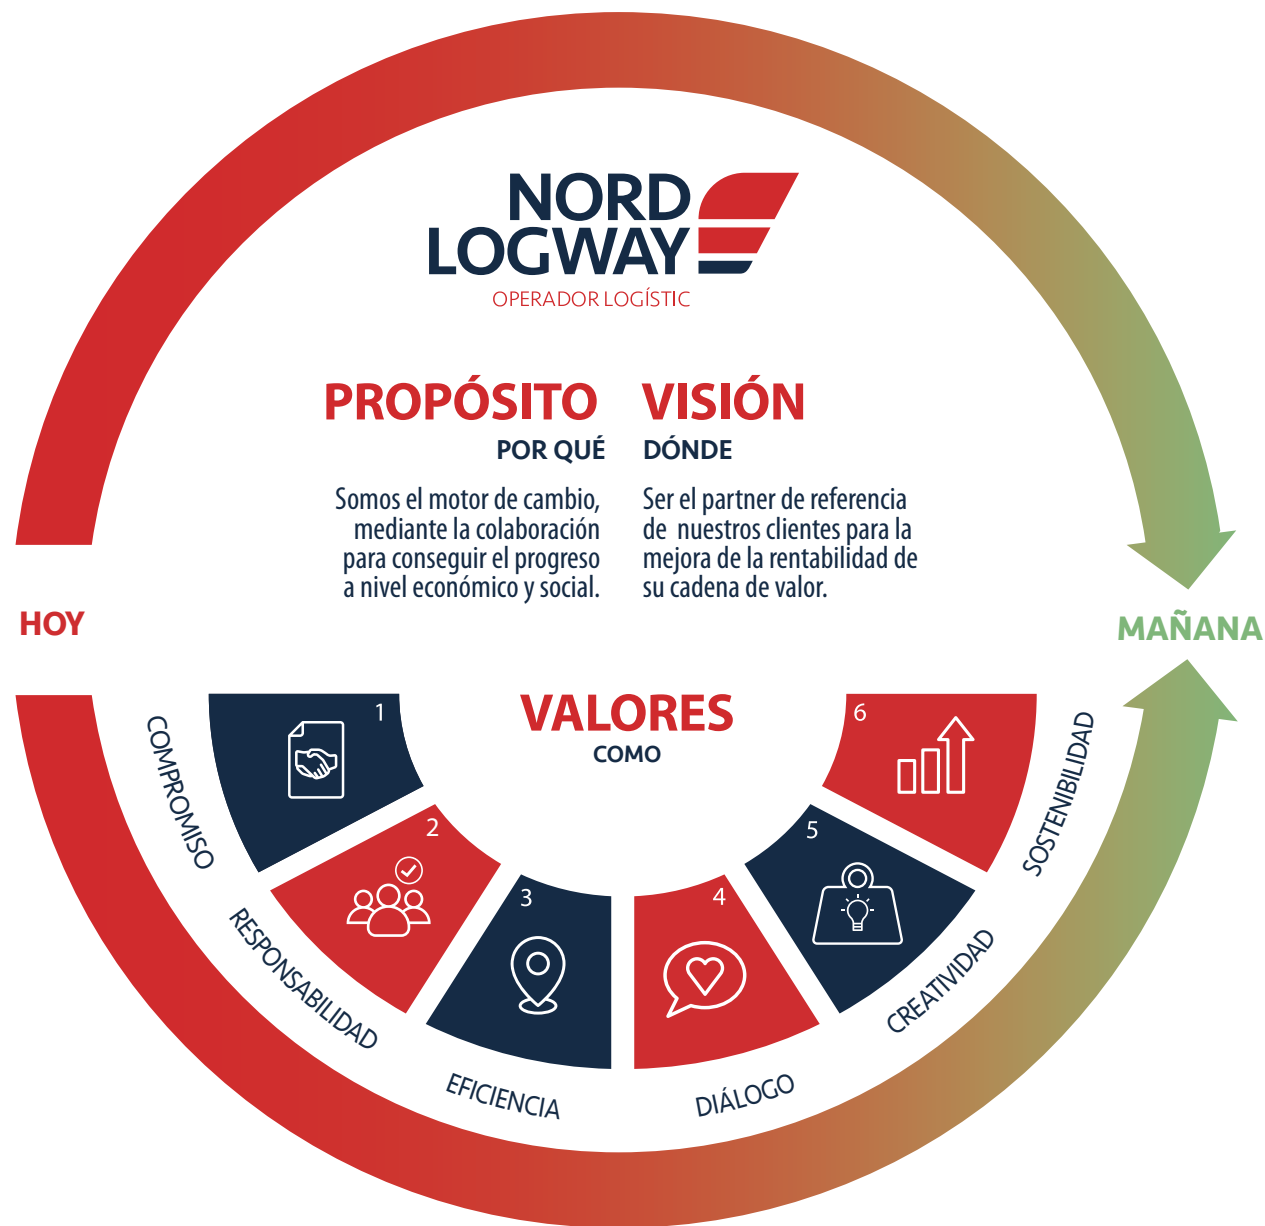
NORD LOGWAY
OPERADOR LOGÍSTIC

PROPÓSITO
POR QUÉ

Somos el motor de cambio, mediante la colaboración para conseguir el progreso a nivel económico y social.

VISIÓN
DÓNDE

Ser el partner de referencia de nuestros clientes para la mejora de la rentabilidad de su cadena de valor.

HOY

MAÑANA

VALORES
COMO

1 COMPROMISO
2 RESPONSABILIDAD
3 EFICIENCIA
4 DIÁLOGO
5 CREATIVIDAD
6 SOSTENIBILIDAD